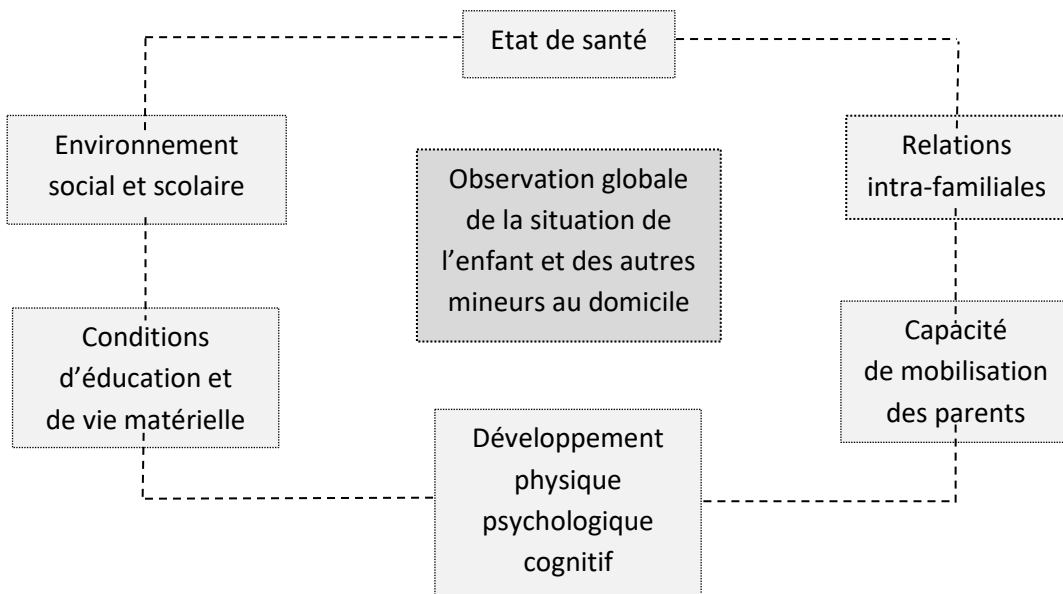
Etat de santé

Environnement social et scolaire

Observation globale de la situation de l'enfant et des autres mineurs au domicile

Relations intra-familiales

Conditions d'éducation et de vie matérielle

Capacité de mobilisation des parents

Développement physique psychologique cognitif